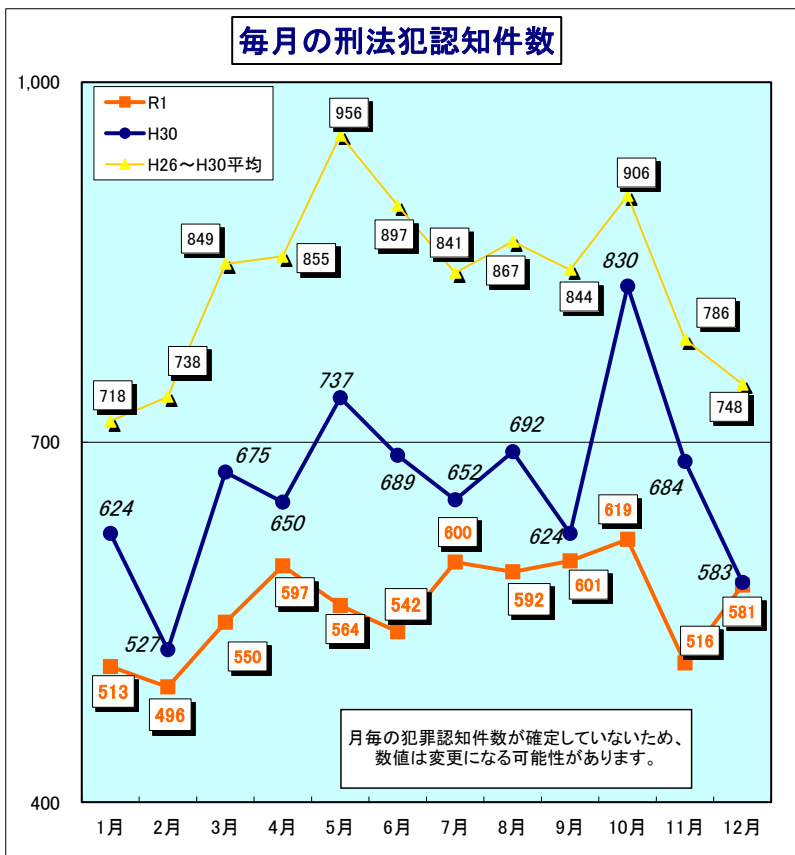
毎月の刑法犯認知件数

1,000
700
400

R1
H30
H26～H30平均

| | 1月 | 2月 | 3月 | 4月 | 5月 | 6月 | 7月 | 8月 | 9月 | 10月 | 11月 | 12月 |
|---|---|---|---|---|---|---|---|---|---|---|---|---|
| H26～H30平均 | 718 | 738 | 849 | 855 | 956 | 897 | 841 | 867 | 844 | 906 | 786 | 748 |
| H30 | 624 | 527 | 675 | 650 | 737 | 689 | 652 | 692 | 624 | 830 | 684 | 583 |
| R1 | 513 | 496 | 550 | 597 | 564 | 542 | 600 | 592 | 601 | 619 | 516 | 581 |

月毎の犯罪認知件数が確定していないため、数値は変更になる可能性があります。